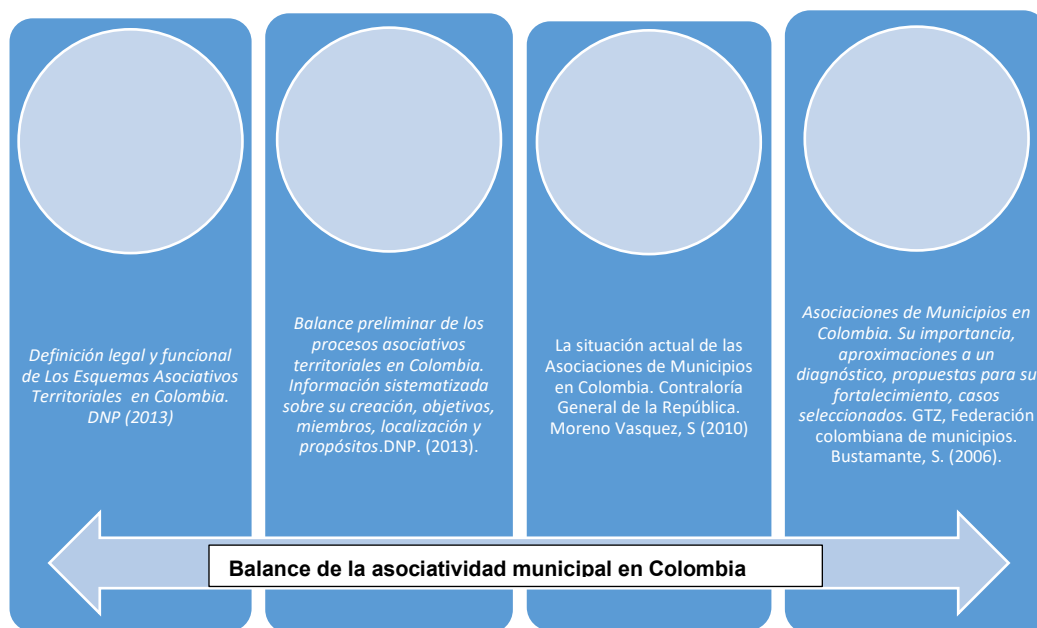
Definición legal y funcional de Los Esquemas Asociativos Territoriales en Colombia. DNP (2013)

Balance preliminar de los procesos asociativos territoriales en Colombia. Información sistematizada sobre su creación, objetivos, miembros, localización y propósitos.DNP. (2013).

La situación actual de las Asociaciones de Municipios en Colombia. Contraloría General de la República. Moreno Vasquez, S (2010)

Asociaciones de Municipios en Colombia. Su importancia, aproximaciones a un diagnóstico, propuestas para su fortalecimiento, casos seleccionados. GTZ, Federación colombiana de municipios. Bustamante, S. (2006).

Balance de la asociatividad municipal en Colombia